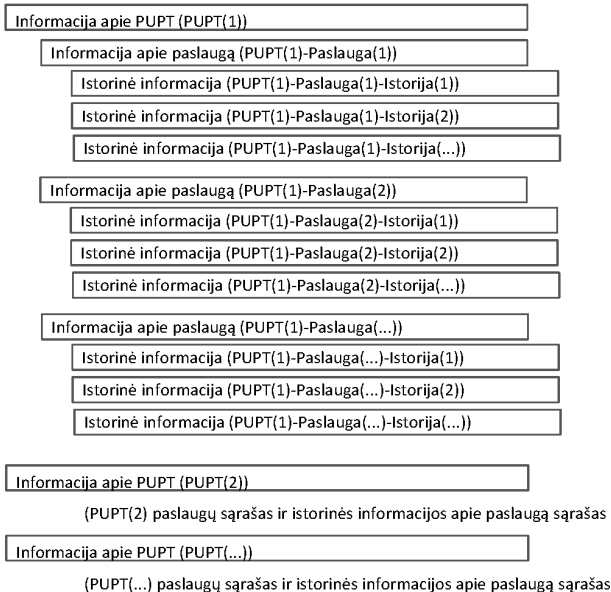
Informacija apie PUPT (PUPT(1))

Informacija apie paslaugą (PUPT(1)-Paslauga(1))

Istorinė informacija (PUPT(1)-Paslauga(1)-Istorija(1))

Istorinė informacija (PUPT(1)-Paslauga(1)-Istorija(2))

Istorinė informacija (PUPT(1)-Paslauga(1)-Istorija(...))

Informacija apie paslaugą (PUPT(1)-Paslauga(2))

Istorinė informacija (PUPT(1)-Paslauga(2)-Istorija(1))

Istorinė informacija (PUPT(1)-Paslauga(2)-Istorija(2))

Istorinė informacija (PUPT(1)-Paslauga(2)-Istorija(...))

Informacija apie paslaugą (PUPT(1)-Paslauga(...))

Istorinė informacija (PUPT(1)-Paslauga(...)-Istorija(1))

Istorinė informacija (PUPT(1)-Paslauga(...)-Istorija(2))

Istorinė informacija (PUPT(1)-Paslauga(...)-Istorija(...))

Informacija apie PUPT (PUPT(2))

(PUPT(2) paslaugų sąrašas ir istorinės informacijos apie paslaugą sąrašas

Informacija apie PUPT (PUPT(...))

(PUPT(...) paslaugų sąrašas ir istorinės informacijos apie paslaugą sąrašas